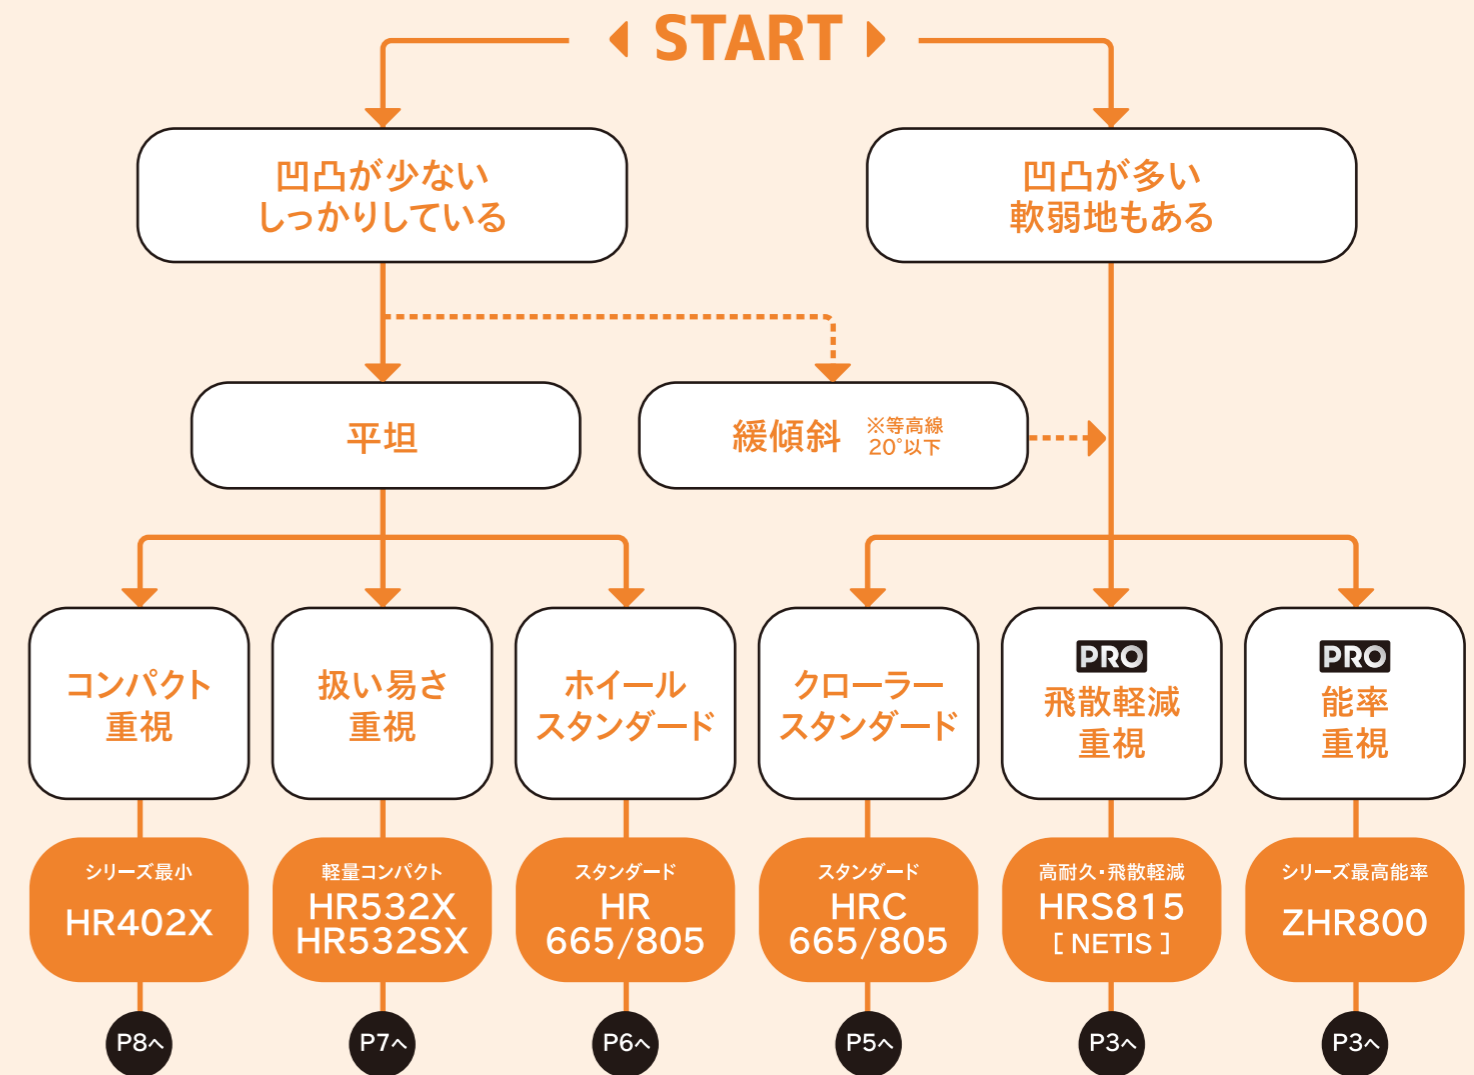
START

凹凸が少ない
しっかりしている

凹凸が多い
軟弱地もある

平坦

緩傾斜 ※等高線 20°以下

コンパクト
重視

扱い易さ
重視

ホイール
スタンダード

クローラー
スタンダード

PRO
飛散軽減
重視

PRO
能率
重視

シリーズ最小
HR402X

軽量コンパクト
HR532X
HR532SX

スタンダード
HR
665/805

スタンダード
HRC
665/805

高耐久・飛散軽減
HRS815
[ NETIS ]

シリーズ最高能率
ZHR800

P8へ

P7へ

P6へ

P5へ

P3へ

P3へ